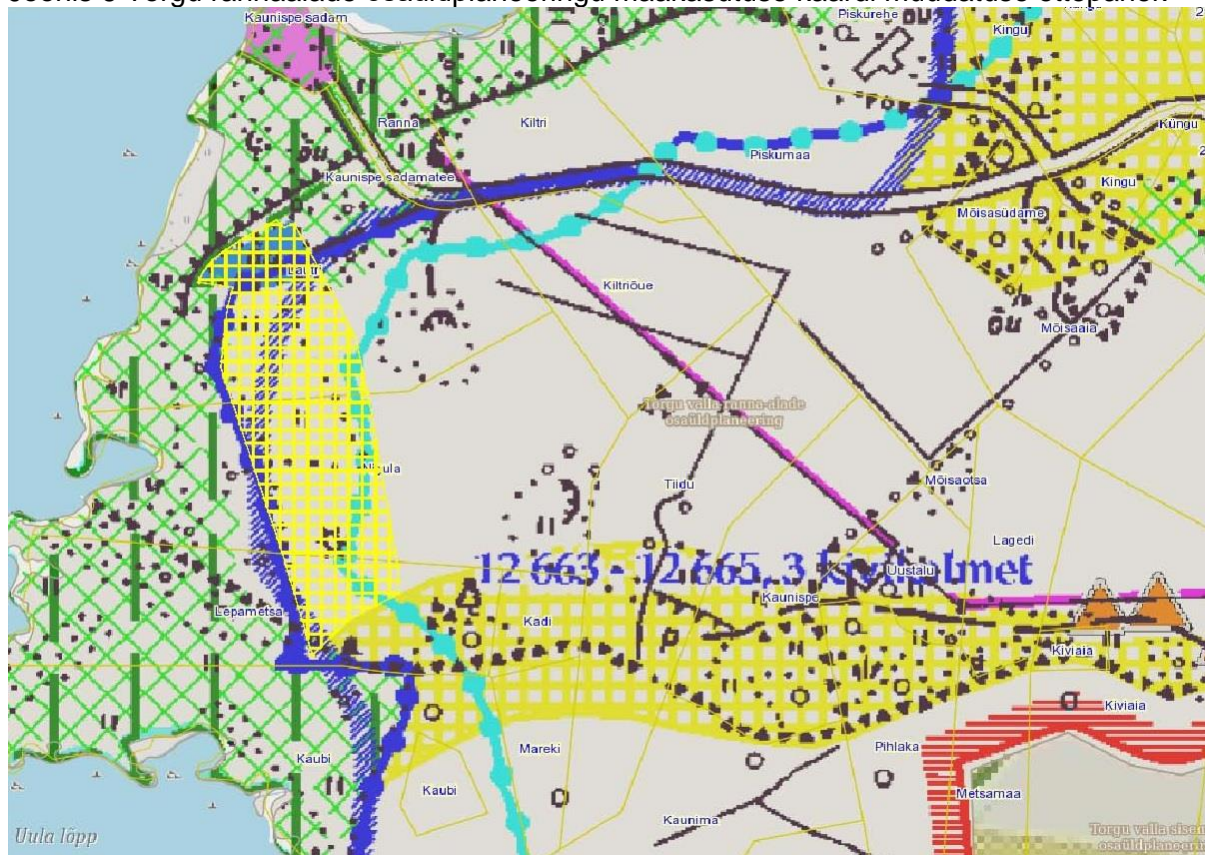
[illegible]
Kaunispe sadam
Piskurehe
Kingu
Ranna
Kiltri
Kingu
Piskumaa
Kaunispe sadamatee
Kingu
Mõisasüdame
Laatri
Kiltriõue
Mõisaaia
Torgu valla ranna-alade osaüldplaneering
Nicula
Tiidu
Mõisaotsa
Lagedi
12 663 - 12 665,3 kivikalmet
Uustalu
Kaunispe
Lepametsa
Kadi
Kiviaia
Kiviaia
Pihlaka
Mareki
Kaubi
Kaubi
Metsamaa
Kaunima
Uula lõpp
Torgu valla sisen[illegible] osaüldplaneerin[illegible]